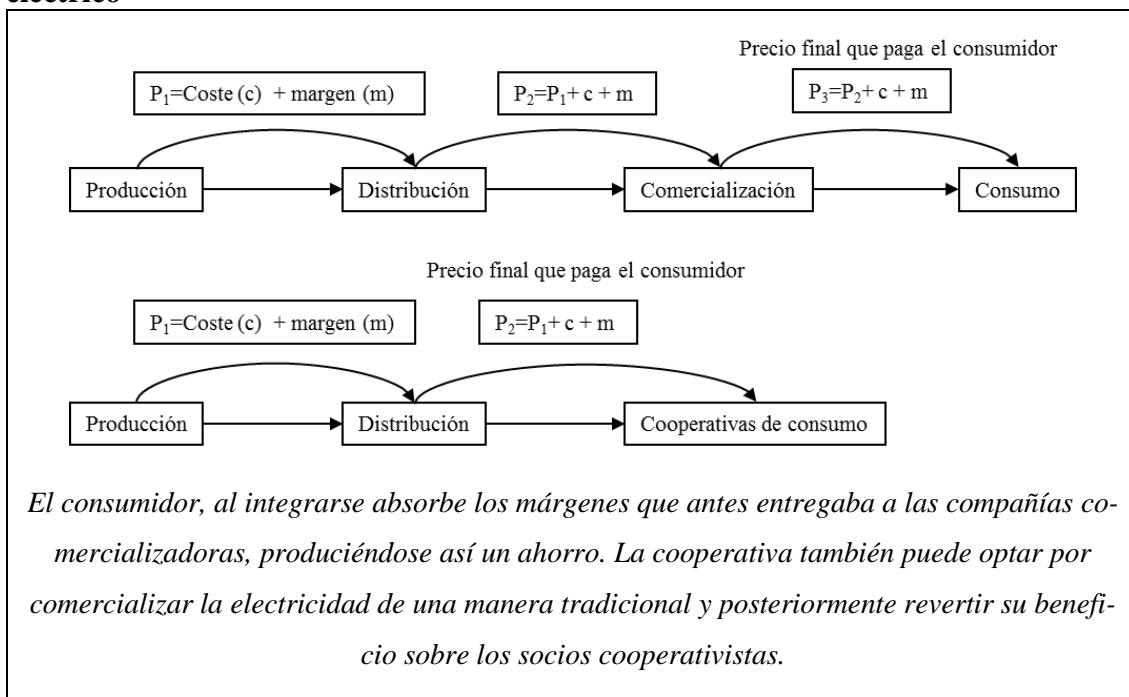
eléctrico

Precio final que paga el consumidor

$P_1$=Coste (c) + margen (m)

$P_2$=$P_1$+ c + m

$P_3$=$P_2$+ c + m

Producción

Distribución

Comercialización

Consumo

Precio final que paga el consumidor

$P_1$=Coste (c) + margen (m)

$P_2$=$P_1$+ c + m

Producción

Distribución

Cooperativas de consumo

El consumidor, al integrarse absorbe los márgenes que antes entregaba a las compañías comercializadoras, produciéndose así un ahorro. La cooperativa también puede optar por comercializar la electricidad de una manera tradicional y posteriormente revertir su beneficio sobre los socios cooperativistas.